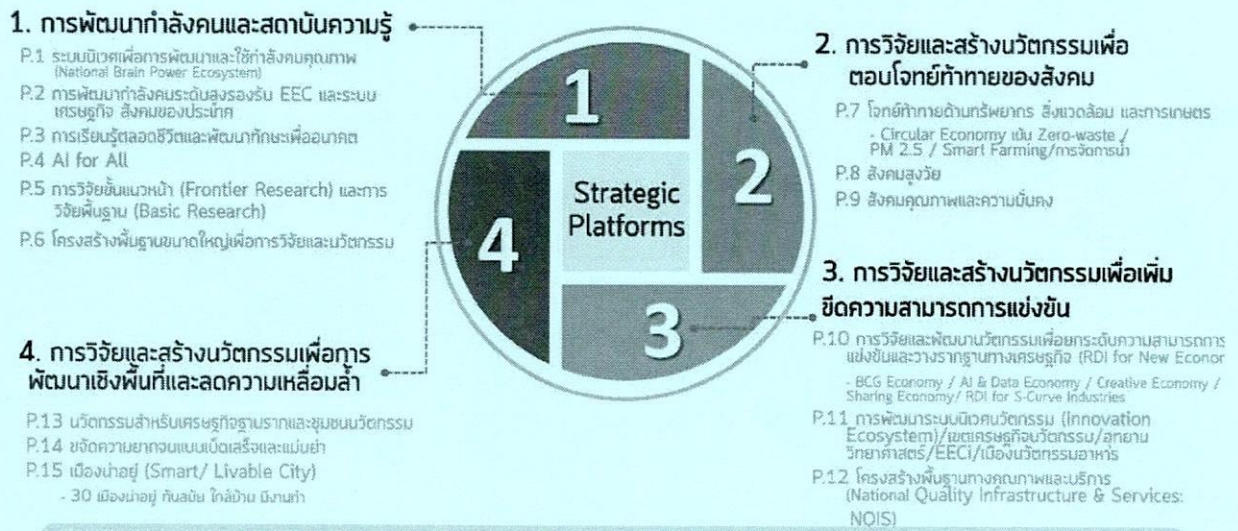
1. การพัฒนากำลังคนและสถาบันความรู้

P.1 ระบบนิเวศเพื่อการพัฒนาและใช้กำลังคนคุณภาพ (National Brain Power Ecosystem)

P.2 การพัฒนากำลังคนระดับสูงรองรับ EEC และระบบเศรษฐกิจ สังคมของประเทศ

P.3 การเรียนรู้ตลอดชีวิตและพัฒนาทักษะเพื่ออนาคต

P.4 AI for All

P.5 การวิจัยขั้นแนวหน้า (Frontier Research) และการวิจัยพื้นฐาน (Basic Research)

P.6 โครงสร้างพื้นฐานขนาดใหญ่เพื่อการวิจัยและนวัตกรรม

2. การวิจัยและสร้างนวัตกรรมเพื่อตอบโจทย์ท้าทายของสังคม

P.7 โจทย์ท้าทายด้านทรัพยากร สิ่งแวดล้อม และการเกษตร
- Circular Economy เช่น Zero-waste / PM 2.5 / Smart Farming/การจัดการน้ำ

P.8 สังคมสูงวัย

P.9 สังคมคุณภาพและความมั่นคง

1

2

3

4

Strategic Platforms

3. การวิจัยและสร้างนวัตกรรมเพื่อเพิ่มขีดความสามารถการแข่งขัน

P.10 การวิจัยและพัฒนานวัตกรรมเพื่อยกระดับความสามารถการแข่งขันและวางรากฐานทางเศรษฐกิจ (RDI for New Econor
- BCG Economy / AI & Data Economy / Creative Economy / Sharing Economy/ RDI for S-Curve Industries

P.11 การพัฒนาระบบนิเวศนวัตกรรม (Innovation Ecosystem)/เขตเศรษฐกิจนวัตกรรม/อุทยานวิทยาศาสตร์/EECi/เมืองนวัตกรรมอาหาร

P.12 โครงสร้างพื้นฐานทางคุณภาพและบริการ (National Quality Infrastructure & Services: NQIS)

4. การวิจัยและสร้างนวัตกรรมเพื่อการพัฒนาเชิงพื้นที่และลดความเหลื่อมล้ำ

P.13 นวัตกรรมสำหรับเศรษฐกิจฐานรากและชุมชนนวัตกรรม

P.14 ขจัดความยากจนแบบเบ็ดเสร็จและแม่นยำ

P.15 เมืองน่าอยู่ (Smart/ Livable City)
- 30 เมืองน่าอยู่ กินอิ่ม ใกล้บ้าน มีงานทำ